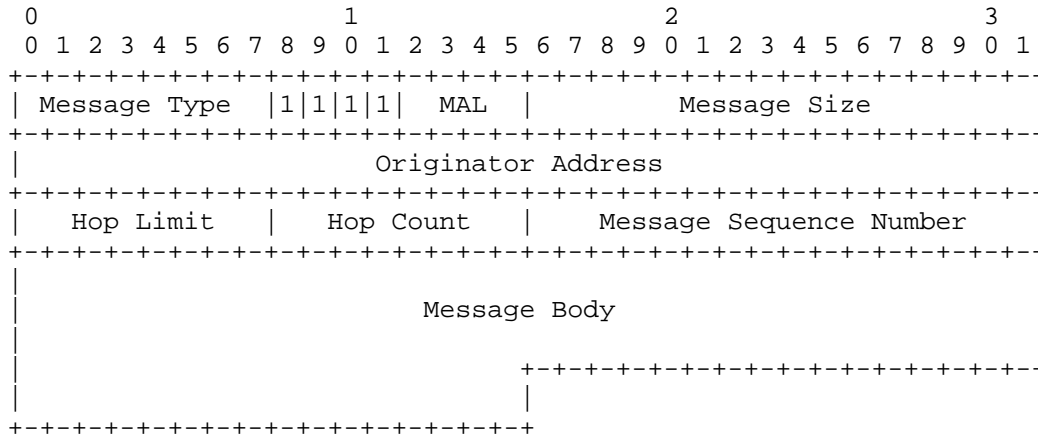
```
 0                   1                   2                   3
 0 1 2 3 4 5 6 7 8 9 0 1 2 3 4 5 6 7 8 9 0 1 2 3 4 5 6 7 8 9 0 1
+-+-+-+-+-+-+-+-+-+-+-+-+-+-+-+-+-+-+-+-+-+-+-+-+-+-+-+-+-+-+-+-
| Message Type  |1|1|1|1|  MAL  |         Message Size
+-+-+-+-+-+-+-+-+-+-+-+-+-+-+-+-+-+-+-+-+-+-+-+-+-+-+-+-+-+-+-+-
|                      Originator Address
+-+-+-+-+-+-+-+-+-+-+-+-+-+-+-+-+-+-+-+-+-+-+-+-+-+-+-+-+-+-+-+-
|   Hop Limit   |   Hop Count   |    Message Sequence Number
+-+-+-+-+-+-+-+-+-+-+-+-+-+-+-+-+-+-+-+-+-+-+-+-+-+-+-+-+-+-+-+-
|
|                         Message Body
|
|                               +-+-+-+-+-+-+-+-+-+-+-+-+-+-+-+-
|                               |
+-+-+-+-+-+-+-+-+-+-+-+-+-+-+-+-+
```